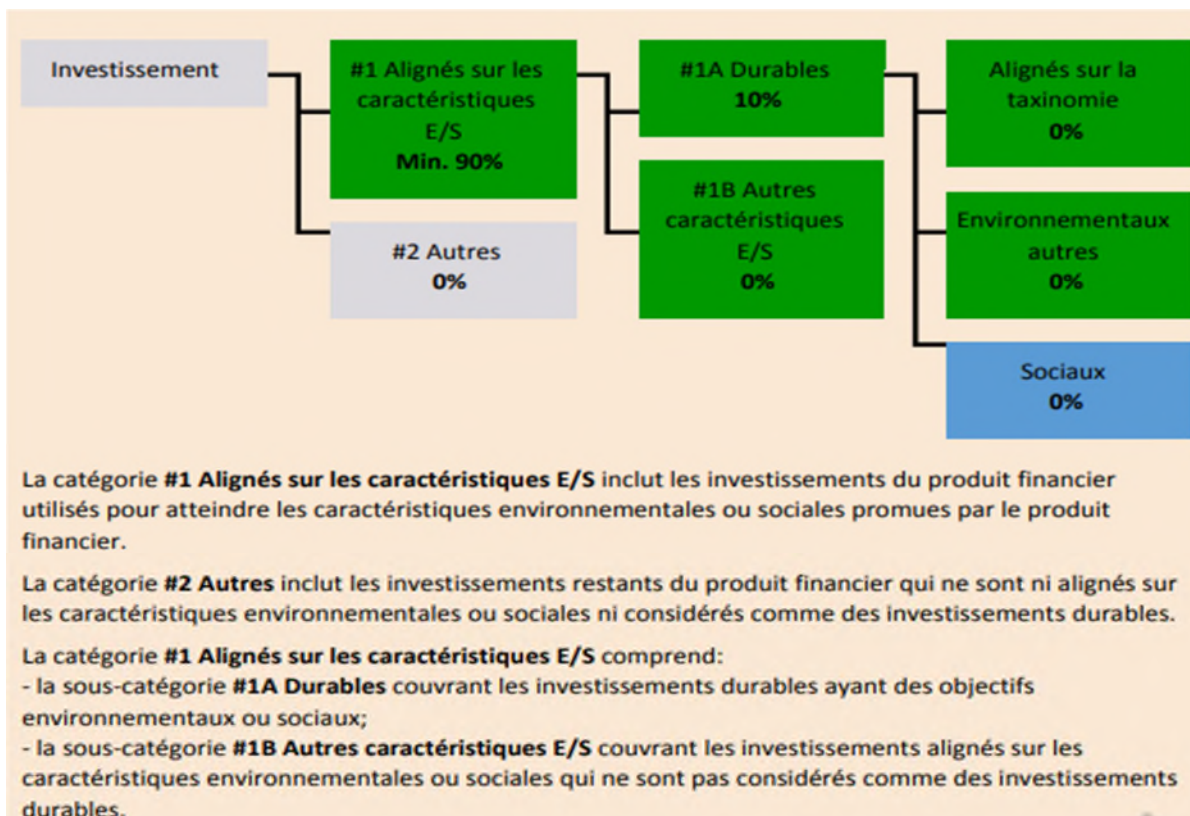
Investissement

#1 Alignés sur les caractéristiques E/S
**Min. 90%**

#2 Autres
**0%**

#1A Durables
**10%**

#1B Autres caractéristiques E/S
**0%**

Alignés sur la taxinomie
**0%**

Environnementaux autres
**0%**

Sociaux
**0%**

La catégorie **#1 Alignés sur les caractéristiques E/S** inclut les investissements du produit financier utilisés pour atteindre les caractéristiques environnementales ou sociales promues par le produit financier.

La catégorie **#2 Autres** inclut les investissements restants du produit financier qui ne sont ni alignés sur les caractéristiques environnementales ou sociales ni considérés comme des investissements durables.

La catégorie **#1 Alignés sur les caractéristiques E/S** comprend:
- la sous-catégorie **#1A Durables** couvrant les investissements durables ayant des objectifs environnementaux ou sociaux;
- la sous-catégorie **#1B Autres caractéristiques E/S** couvrant les investissements alignés sur les caractéristiques environnementales ou sociales qui ne sont pas considérés comme des investissements durables.